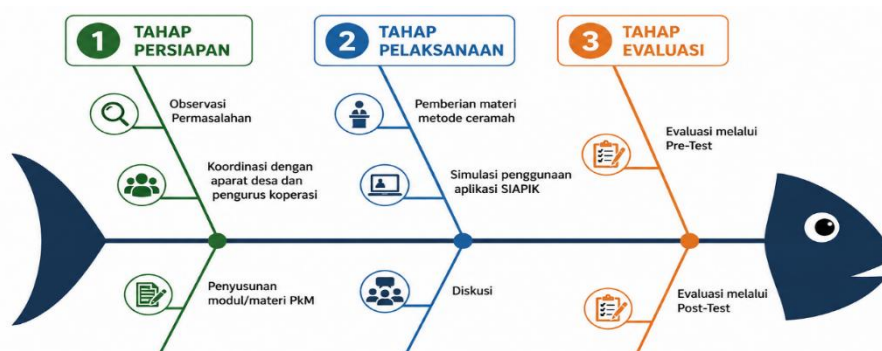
1 TAHAP PERSIAPAN

Observasi Permasalahan

Koordinasi dengan aparat desa dan pengurus koperasi

Penyusunan modul/materi PkM

2 TAHAP PELAKSANAAN

Pemberian materi metode ceramah

Simulasi penggunaan aplikasi SIAPIK

Diskusi

3 TAHAP EVALUASI

Evaluasi melalui Pre-Test

Evaluasi melalui Post-Test